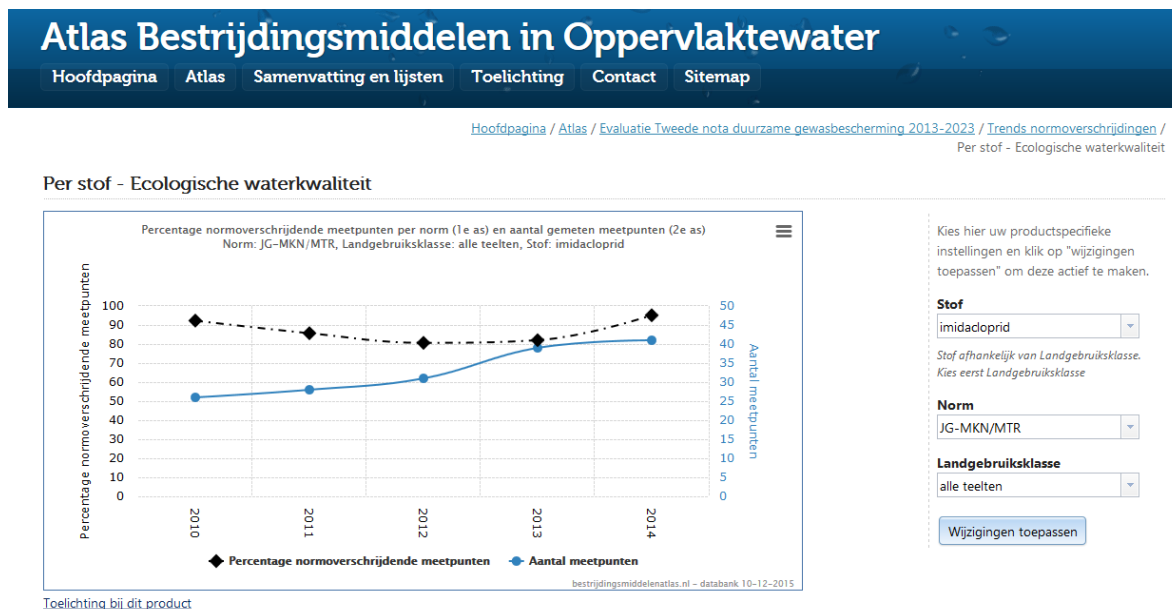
Atlas Bestrijdingsmiddelen in Oppervlaktewater

Hoofdpagina Atlas Samenvatting en lijsten Toelichting Contact Sitemap

Hoofdpagina / Atlas / Evaluatie Tweede nota duurzame gewasbescherming 2013-2023 / Trends normoverschrijdingen / Per stof - Ecologische waterkwaliteit

Per stof - Ecologische waterkwaliteit

Percentage normoverschrijdende meetpunten per norm (1e as) en aantal gemeten meetpunten (2e as)
Norm: JG-MKN/MTR, Landgebruiksklasse: alle teelten, Stof: imidacloprid

Percentage normoverschrijdende meetpunten

100
90
80
70
60
50
40
30
20
10
0

2010
2011
2012
2013
2014

50
45
40
35
30
25
20
15
10
5
0

Aantal meetpunten

Percentage normoverschrijdende meetpunten
Aantal meetpunten

bestrijdingsmiddelenatlas.nl - databank 10-12-2015

Toelichting bij dit product

Kies hier uw productspecifieke instellingen en klik op "wijzigingen toepassen" om deze actief te maken.

Stof
imidacloprid
Stof afhankelijk van Landgebruiksklasse. Kies eerst Landgebruiksklasse

Norm
JG-MKN/MTR

Landgebruiksklasse
alle teelten

Wijzigingen toepassen